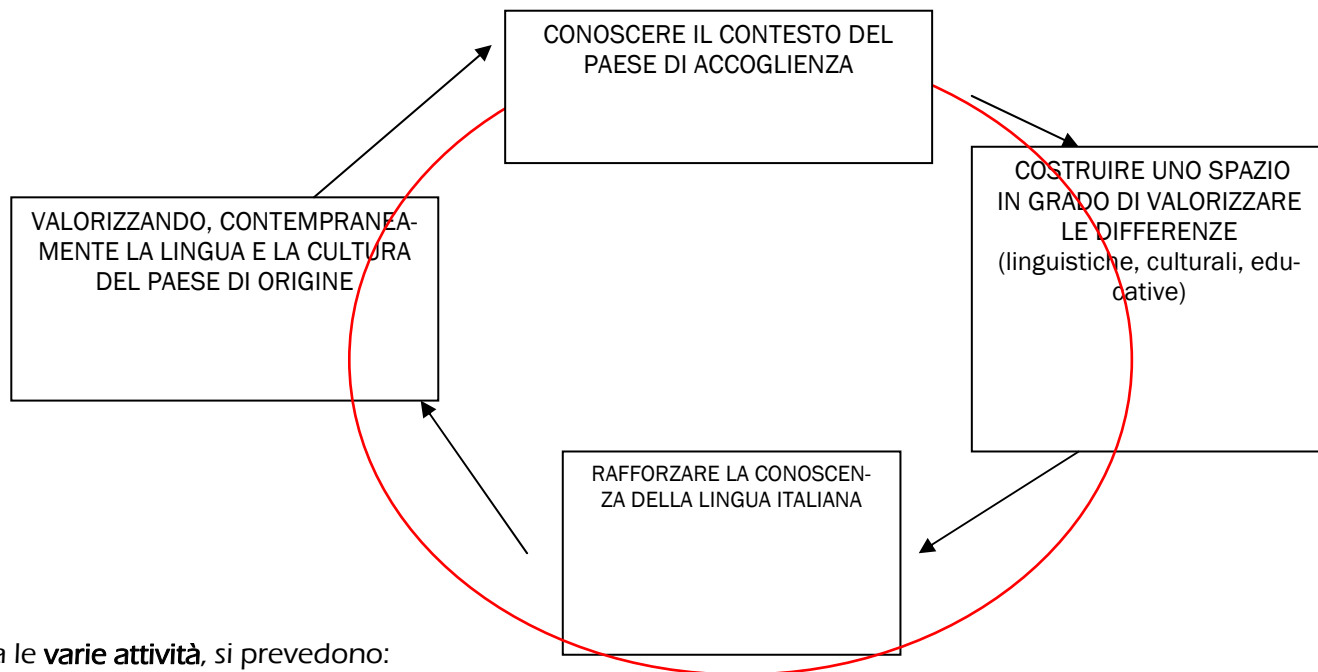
CONOSCERE IL CONTESTO DEL PAESE DI ACCOGLIENZA

COSTRUIRE UNO SPAZIO IN GRADO DI VALORIZZARE LE DIFFERENZE (linguistiche, culturali, educative)

RAFFORZARE LA CONOSCENZA DELLA LINGUA ITALIANA

VALORIZZANDO, CONTEMPRANEAMENTE LA LINGUA E LA CULTURA DEL PAESE DI ORIGINE

a le varie attività, si prevedono: